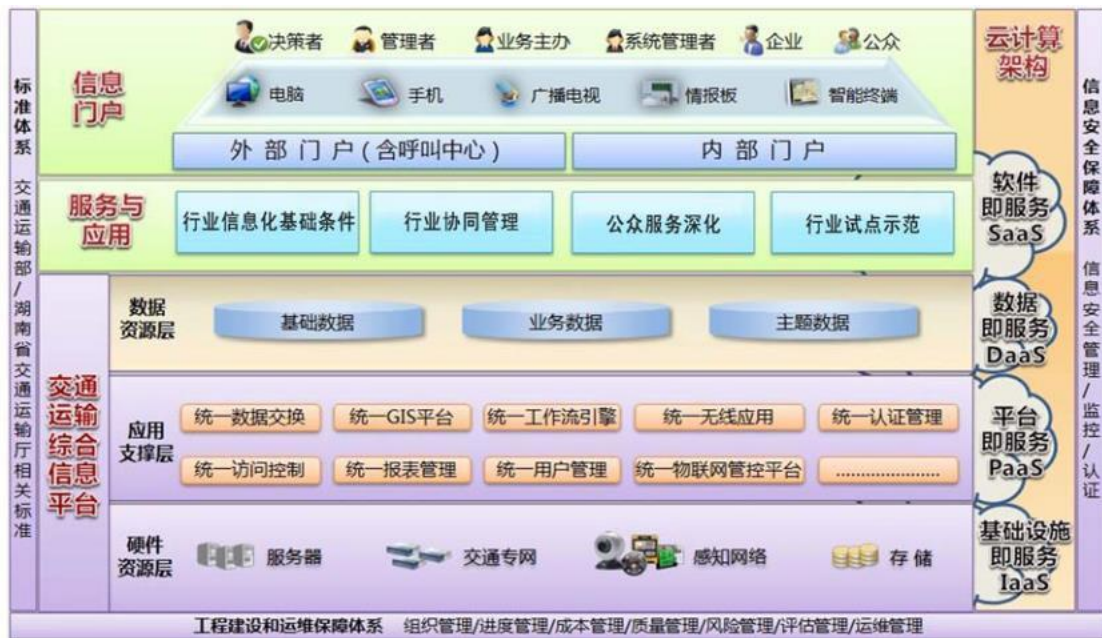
标准体系

交通运输部/湖南省交通运输厅相关标准

信息门户

决策者　管理者　业务主办　系统管理者　企业　公众

电脑　手机　广播电视　情报板　智能终端

外部门户（含呼叫中心）　内部门户

服务与应用

行业信息化基础条件　行业协同管理　公众服务深化　行业试点示范

交通运输综合信息平台

数据资源层

基础数据　业务数据　主题数据

应用支撑层

统一数据交换　统一GIS平台　统一工作流引擎　统一无线应用　统一认证管理

统一访问控制　统一报表管理　统一用户管理　统一物联网管控平台　……………

硬件资源层

服务器　交通专网　感知网络　存储

云计算架构

软件即服务SaaS

数据即服务DaaS

平台即服务PaaS

基础设施即服务IaaS

信息安全保障体系

信息安全管理/监控/认证

工程建设和运维保障体系　组织管理/进度管理/成本管理/质量管理/风险管理/评估管理/运维管理